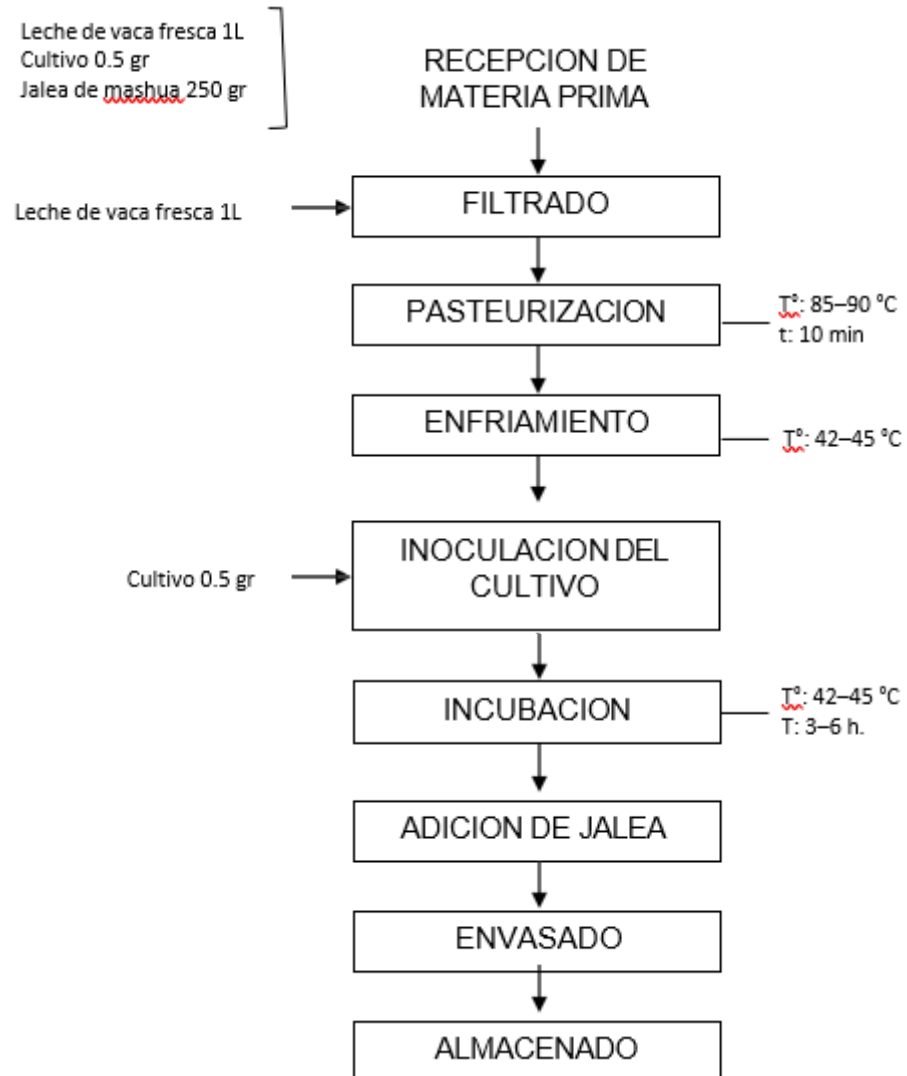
Leche de vaca fresca 1L
Cultivo 0.5 gr
Jalea de mashua 250 gr

RECEPCION DE MATERIA PRIMA

Leche de vaca fresca 1L

FILTRADO

PASTEURIZACION

T°: 85–90 °C
t: 10 min

ENFRIAMIENTO

T°: 42–45 °C

Cultivo 0.5 gr

INOCULACION DEL CULTIVO

INCUBACION

T°: 42–45 °C
T: 3–6 h.

ADICION DE JALEA

ENVASADO

ALMACENADO